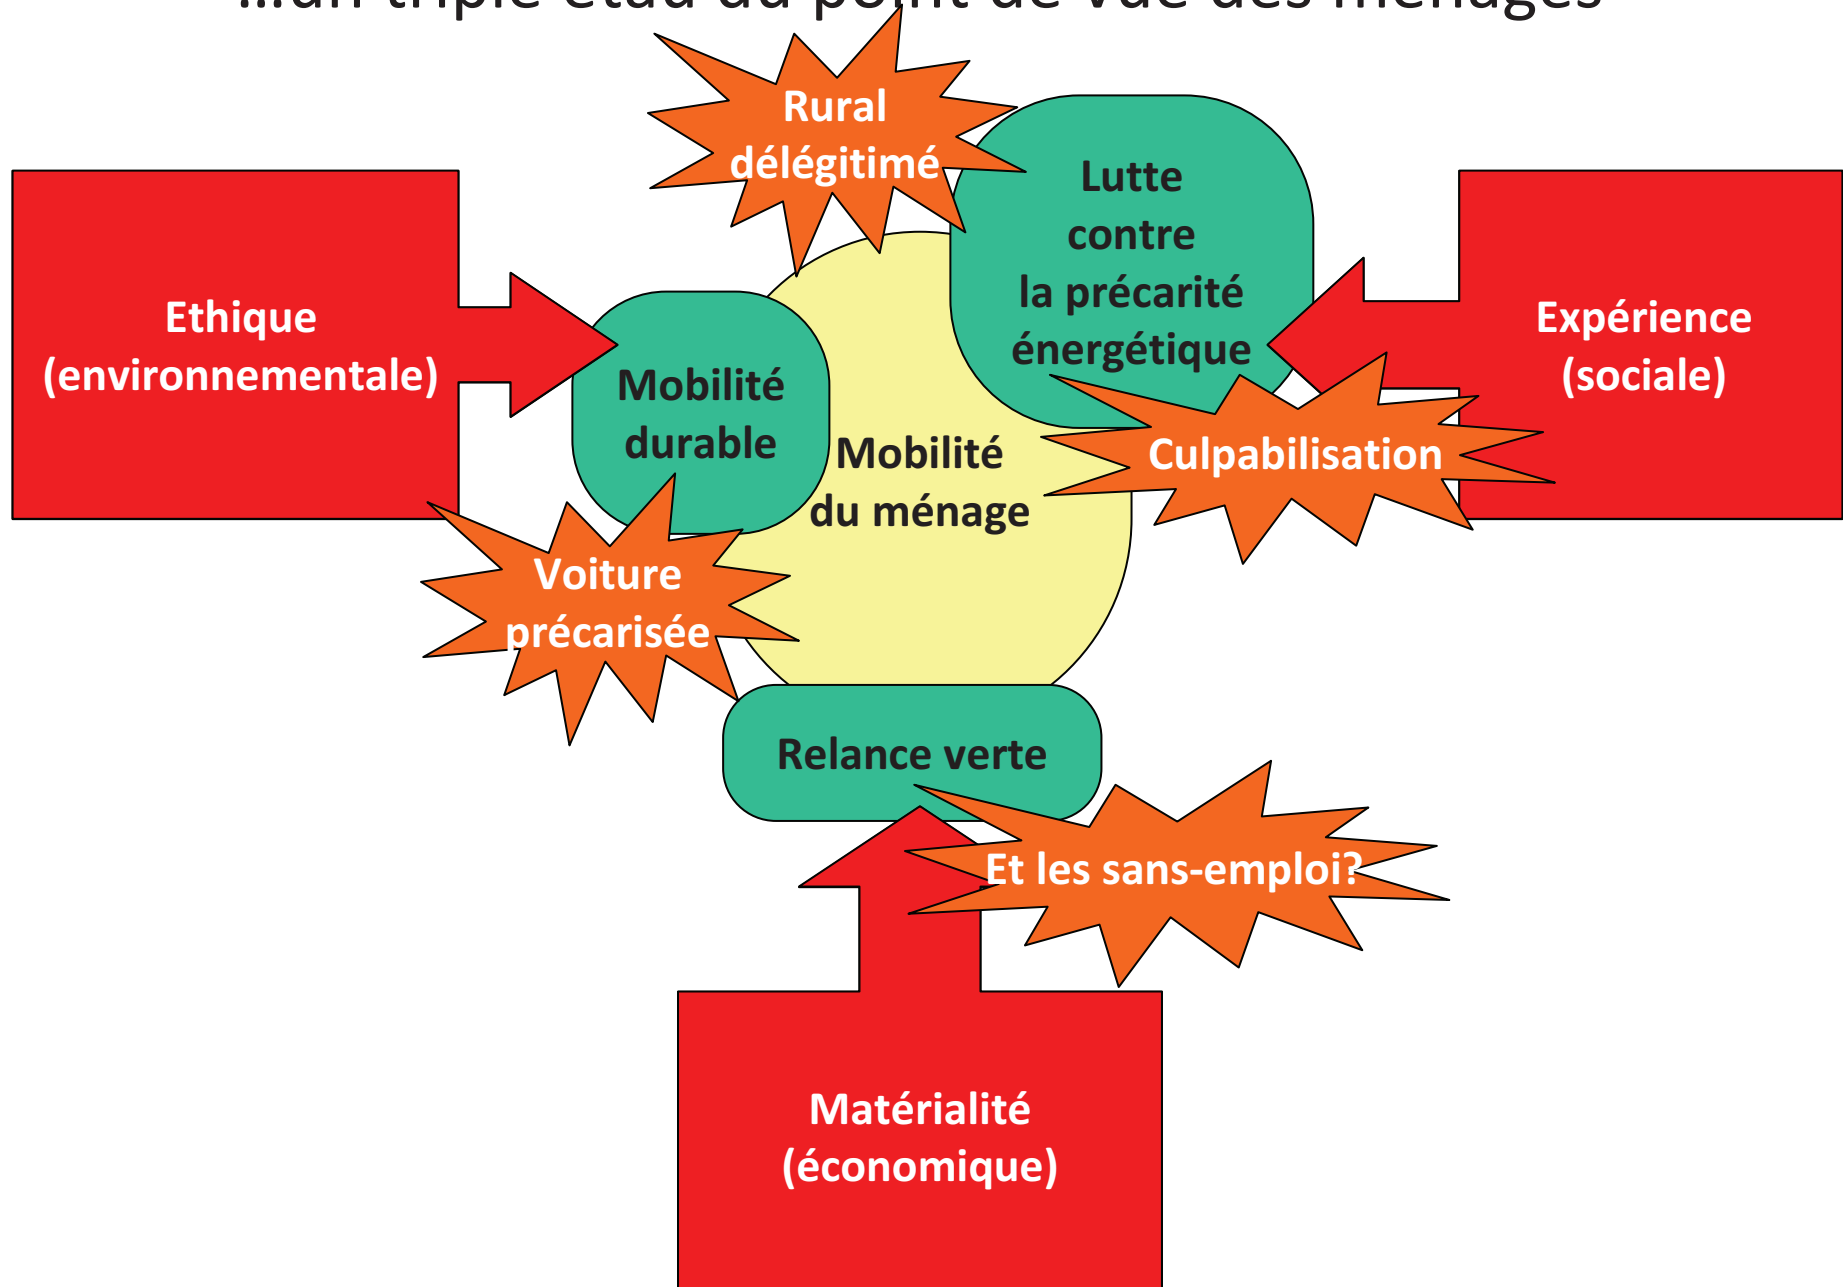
…un triple étau du point de vue des ménages

Rural délégitimé

Lutte contre la précarité énergétique

Ethique (environnementale)

Mobilité durable

Mobilité du ménage

Expérience (sociale)

Culpabilisation

Voiture précarisée

Relance verte

Et les sans-emploi?

Matérialité (économique)